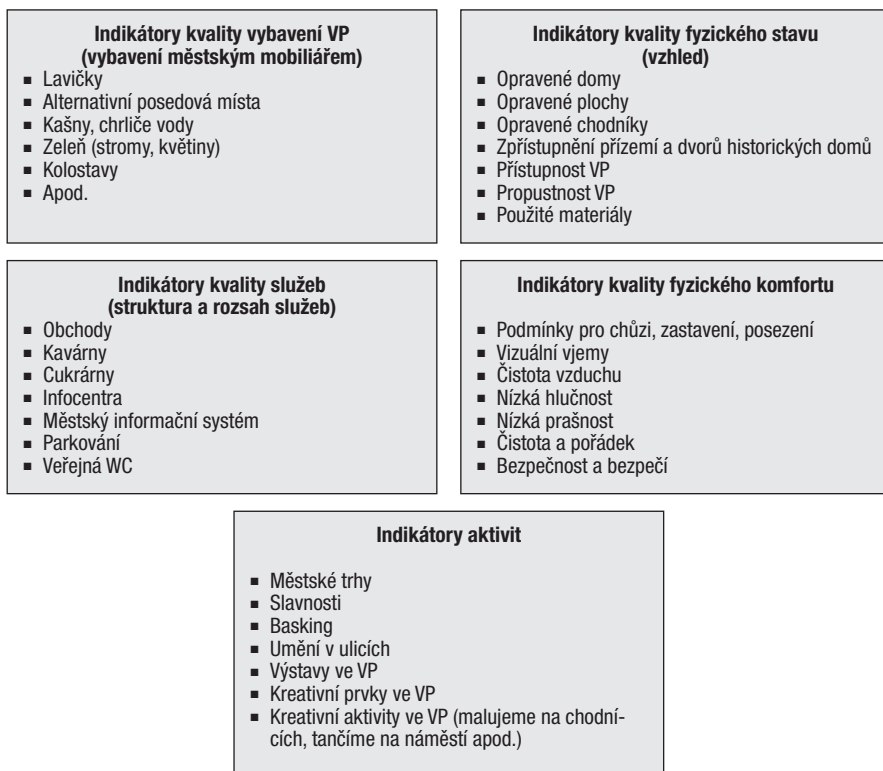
**Indikátory kvality vybavení VP (vybavení městským mobiliářem)**
- Lavičky
- Alternativní posedová místa
- Kašny, chrliče vody
- Zeleň (stromy, květiny)
- Kolostavy
- Apod.

**Indikátory kvality fyzického stavu (vzhled)**
- Opravené domy
- Opravené plochy
- Opravené chodníky
- Zpřístupnění přízemí a dvorů historických domů
- Přístupnost VP
- Propustnost VP
- Použité materiály

**Indikátory kvality služeb (struktura a rozsah služeb)**
- Obchody
- Kavárny
- Cukrárny
- Infocentra
- Městský informační systém
- Parkování
- Veřejná WC

**Indikátory kvality fyzického komfortu**
- Podmínky pro chůzi, zastavení, posezení
- Vizuální vjemy
- Čistota vzduchu
- Nízká hlučnost
- Nízká prašnost
- Čistota a pořádek
- Bezpečnost a bezpečí

**Indikátory aktivit**
- Městské trhy
- Slavnosti
- Basking
- Umění v ulicích
- Výstavy ve VP
- Kreativní prvky ve VP
- Kreativní aktivity ve VP (malujeme na chodnících, tančíme na náměstí apod.)